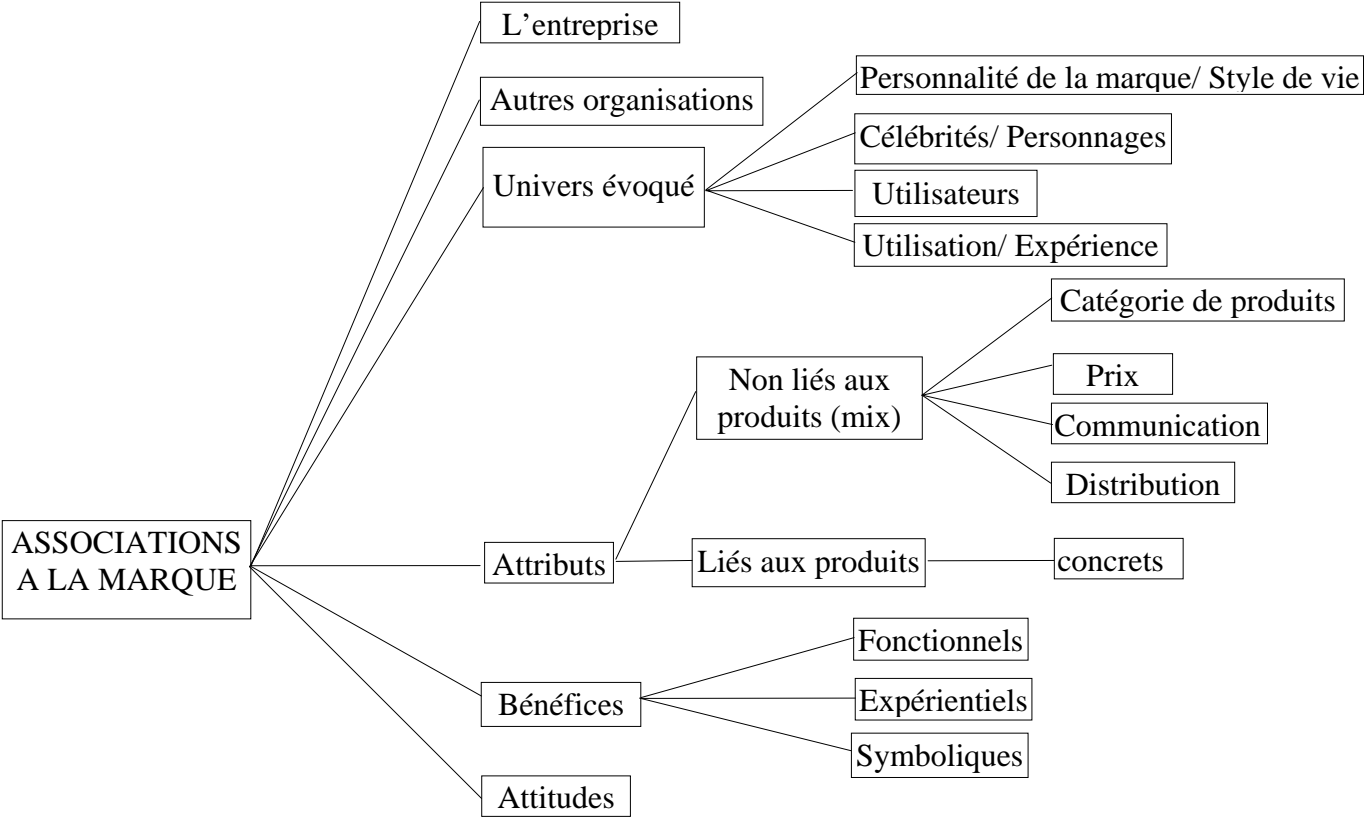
L’entreprise

Autres organisations

Univers évoqué

Personnalité de la marque/ Style de vie

Célébrités/ Personnages

Utilisateurs

Utilisation/ Expérience

Catégorie de produits

Non liés aux produits (mix)

Prix

Communication

Distribution

ASSOCIATIONS A LA MARQUE

Attributs

Liés aux produits

concrets

Fonctionnels

Bénéfices

Expérientiels

Symboliques

Attitudes